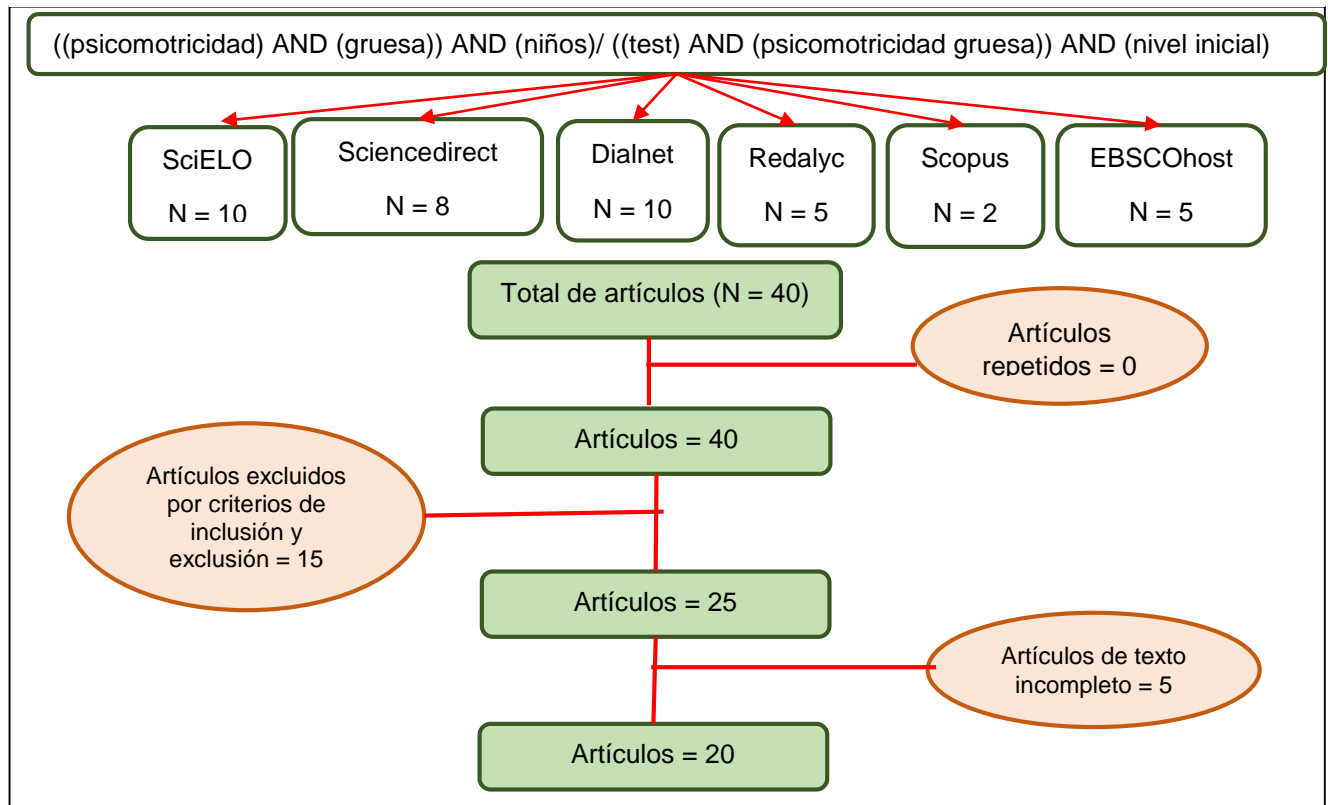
((psicomotricidad) AND (gruesa)) AND (niños)/ ((test) AND (psicomotricidad gruesa)) AND (nivel inicial)

SciELO
N = 10

Sciencedirect
N = 8

Dialnet
N = 10

Redalyc
N = 5

Scopus
N = 2

EBSCOhost
N = 5

Total de artículos (N = 40)

Artículos repetidos = 0

Artículos = 40

Artículos excluidos por criterios de inclusión y exclusión = 15

Artículos = 25

Artículos de texto incompleto = 5

Artículos = 20